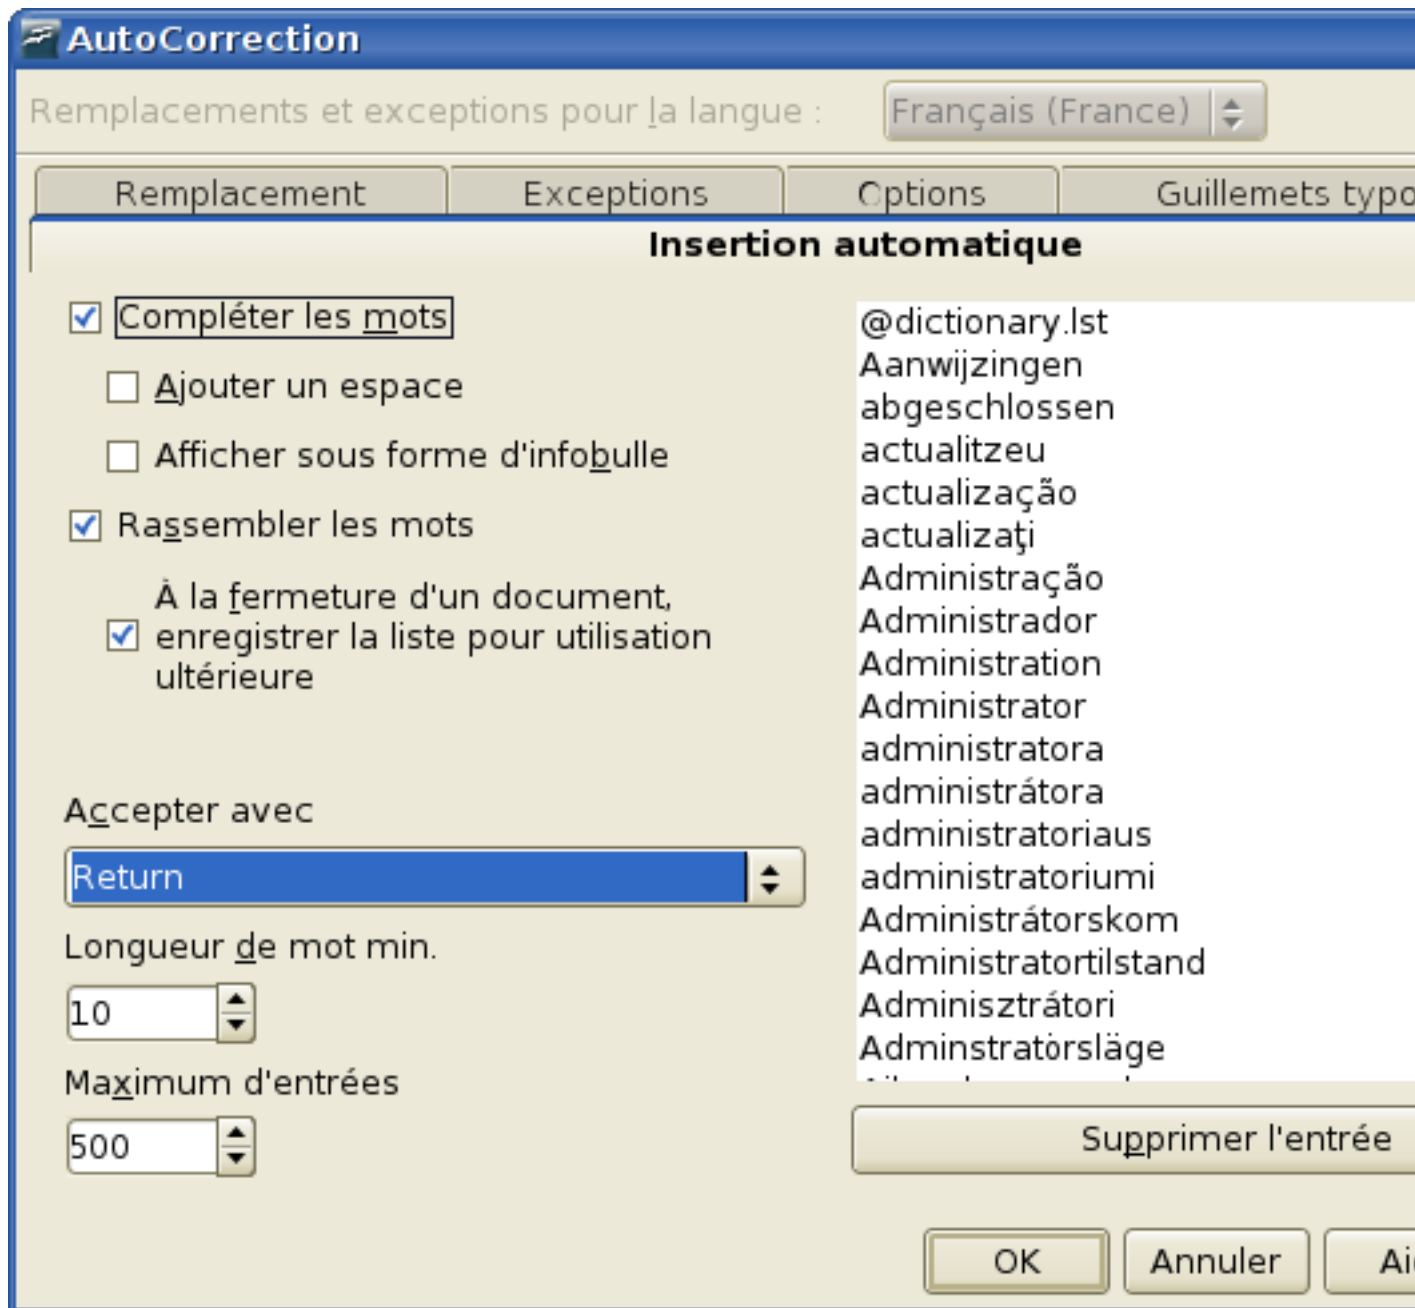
AutoCorrection

Remplacements et exceptions pour la langue : Français (France)

Remplacement | Exceptions | Options | Guillemets typo

Insertion automatique

Compléter les mots

Ajouter un espace

Afficher sous forme d'infobulle

Rassembler les mots

À la fermeture d'un document, enregistrer la liste pour utilisation ultérieure

Accepter avec

Return

Longueur de mot min.

10

Maximum d'entrées

500

@dictionary.lst
Aanwijzingen
abgeschlossen
actualitzeu
actualização
actualizaţi
Administração
Administrador
Administration
Administrator
administratora
administrátora
administratoriaus
administratoriumi
Administrátorskom
Administratortilstand
Adminisztrátori
Adminstratörsläge
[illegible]

Supprimer l'entrée

OK

Annuler

Ai